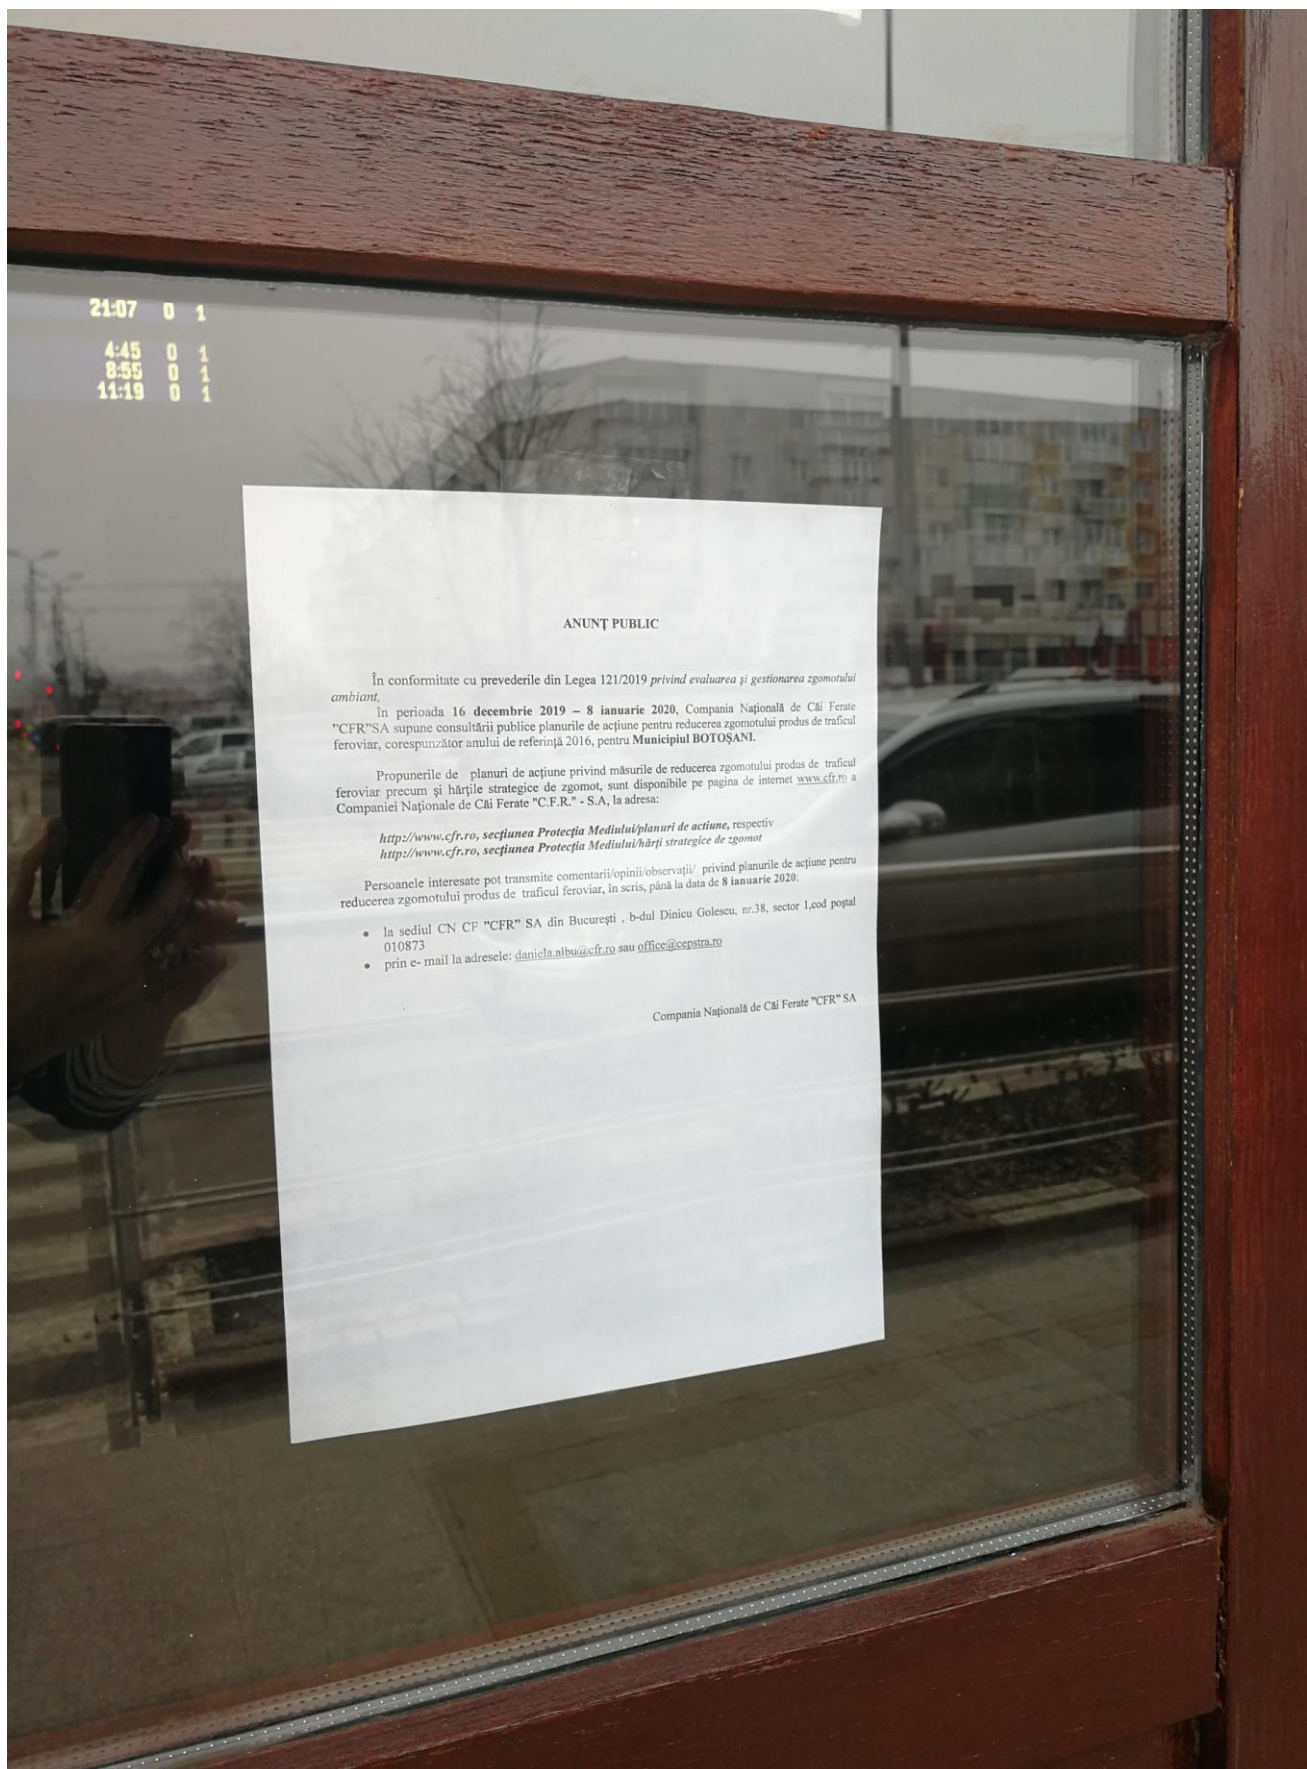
21:07 0 1

4:45 0 1
8:55 0 1
11:19 0 1

ANUNŢ PUBLIC

În conformitate cu prevederile din Legea 121/2019 *privind evaluarea şi gestionarea zgomotului ambiant,*

În perioada **16 decembrie 2019 – 8 ianuarie 2020**, Compania Naţională de Căi Ferate "CFR"SA supune consultării publice planurile de acţiune pentru reducerea zgomotului produs de traficul feroviar, corespunzător anului de referinţă 2016, pentru **Municipiul BOTOŞANI.**

Propunerile de planuri de acţiune privind măsurile de reducerea zgomotului produs de traficul feroviar precum şi hărţile strategice de zgomot, sunt disponibile pe pagina de internet www.cfr.ro a Companiei Naţionale de Căi Ferate "C.F.R." - S.A, la adresa:

***http://www.cfr.ro, secţiunea Protecţia Mediului/planuri de actiune,*** respectiv
***http://www.cfr.ro, secţiunea Protecţia Mediului/hărţi strategice de zgomot***

Persoanele interesate pot transmite comentarii/opinii/observaţii/ privind planurile de acţiune pentru reducerea zgomotului produs de traficul feroviar, în scris, până la data de **8 ianuarie 2020**:

• la sediul CN CF "CFR" SA din Bucureşti , b-dul Dinicu Golescu, nr.38, sector 1,cod poştal 010873
• prin e- mail la adresele: daniela.albu@cfr.ro sau office@cepstra.ro

Compania Naţională de Căi Ferate "CFR" SA